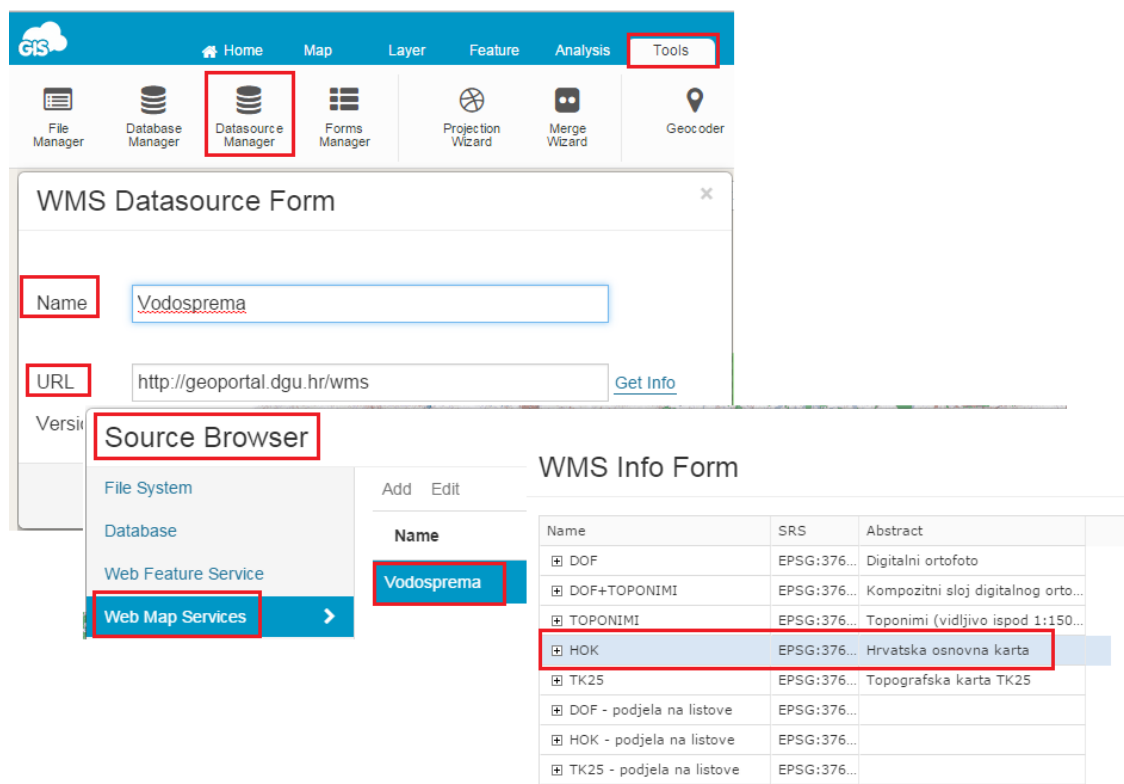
GIS

Home Map Layer Feature Analysis Tools

File Manager
Database Manager
Datasource Manager
Forms Manager
Projection Wizard
Merge Wizard
Geocoder

WMS Datasource Form

×

Name Vodosprema

URL http://geoportal.dgu.hr/wms Get Info

Versi

Source Browser

File System
Database
Web Feature Service
Web Map Services

Add Edit

Name

Vodosprema

WMS Info Form

| Name | SRS | Abstract |
|---|---|---|
| ⊞ DOF | EPSG:376... | Digitalni ortofoto |
| ⊞ DOF+TOPONIMI | EPSG:376... | Kompozitni sloj digitalnog orto... |
| ⊞ TOPONIMI | EPSG:376... | Toponimi (vidljivo ispod 1:150... |
| ⊞ HOK | EPSG:376... | Hrvatska osnovna karta |
| ⊞ TK25 | EPSG:376... | Topografska karta TK25 |
| ⊞ DOF - podjela na listove | EPSG:376... | |
| ⊞ HOK - podjela na listove | EPSG:376... | |
| ⊞ TK25 - podjela na listove | EPSG:376... | |